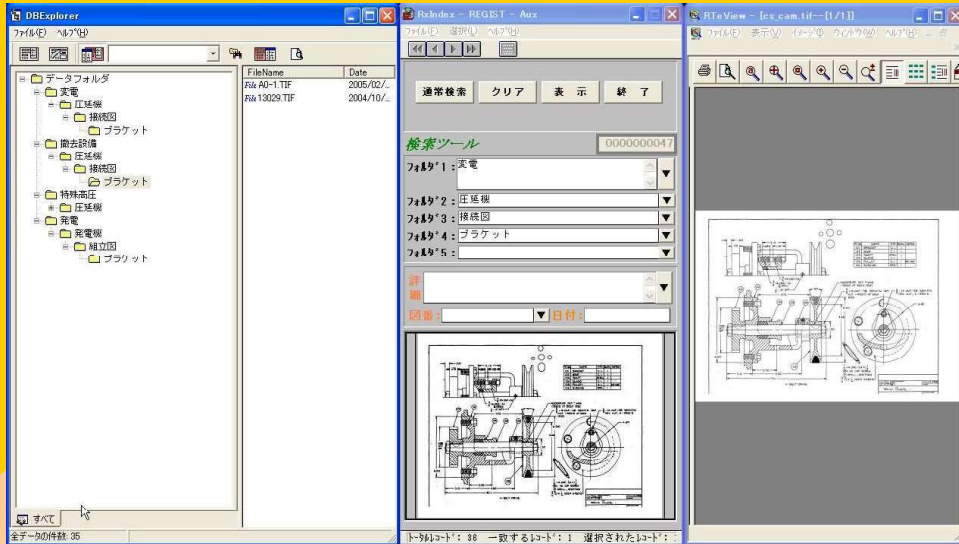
DBExplorer
ファイル(F) ヘルプ(H)

データフォルダ
変電
圧延機
接続図
ブラケット
撤去設備
圧延機
接続図
ブラケット
特殊高圧
圧延機
発電
発電機
組立図
ブラケット

| FileName | Date |
|---|---|
| File A0-1.TIF | 2005/02/... |
| File 13029.TIF | 2004/10/... |

すべて
全データの件数: 35

RxIndex - REGIST - Aux
ファイル(F) 選択(S) ヘルプ(H)

通常検索 クリア 表示 終了

検索ツール 0000000047
フォルダ1: 変電
フォルダ2: 圧延機
フォルダ3: 接続図
フォルダ4: ブラケット
フォルダ5:
詳細
図番: 日付:

トータルレコード: 38 一致するレコード: 1 選択されたレコード:

RTeView - [cs_cam.tif--[1/1]]
ファイル(F) 表示(V) イメージ(I) ウィンドウ(W) ヘルプ(H)